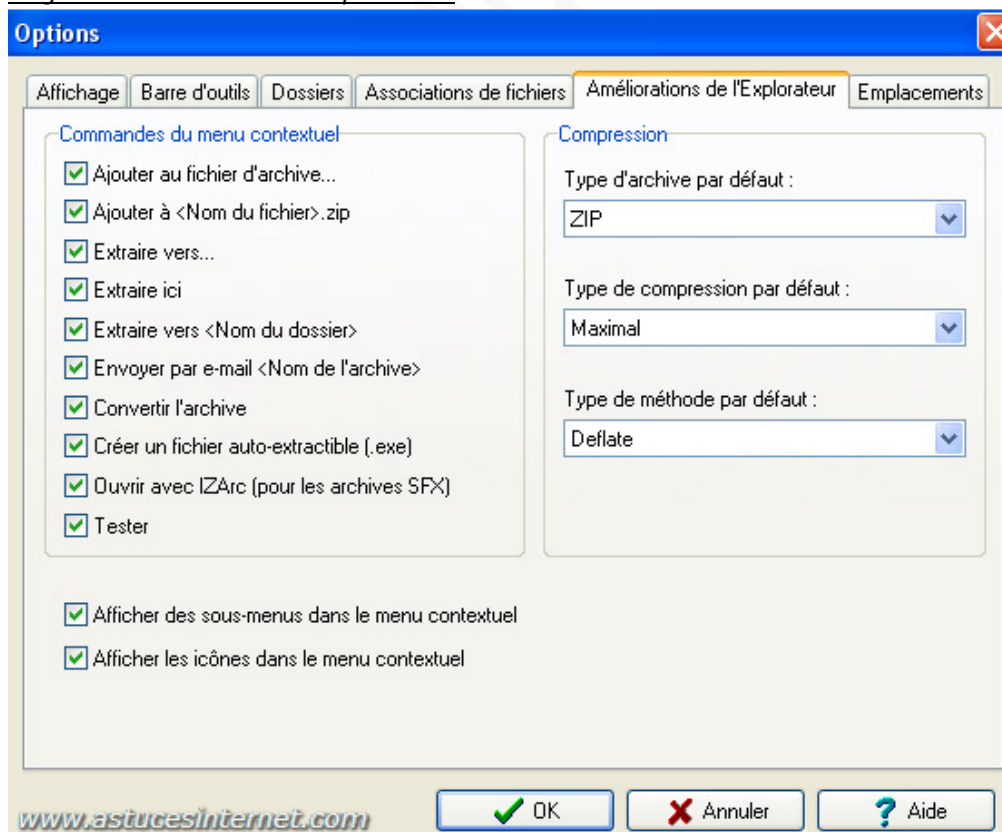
Options

Affichage | Barre d'outils | Dossiers | Associations de fichiers | Améliorations de l'Explorateur | Emplacements

Commandes du menu contextuel
Ajouter au fichier d'archive...
Ajouter à <Nom du fichier>.zip
Extraire vers...
Extraire ici
Extraire vers <Nom du dossier>
Envoyer par e-mail <Nom de l'archive>
Convertir l'archive
Créer un fichier auto-extractible (.exe)
Ouvrir avec IZArc (pour les archives SFX)
Tester

Compression
Type d'archive par défaut :
ZIP
Type de compression par défaut :
Maximal
Type de méthode par défaut :
Deflate

Afficher des sous-menus dans le menu contextuel
Afficher les icônes dans le menu contextuel

www.astucesinternet.com

OK
Annuler
Aide